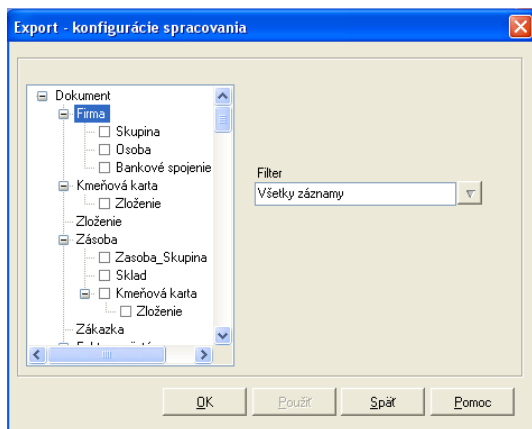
Export - konfigurácie spracovania

Dokument
Firma
Skupina
Osoba
Bankové spojenie
Kmeňová karta
Zloženie
Zloženie
Zásoba
Zasoba_Skupina
Sklad
Kmeňová karta
Zloženie
Zákazka
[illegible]

Filter
Všetky záznamy

OK
Použiť
Späť
Pomoc